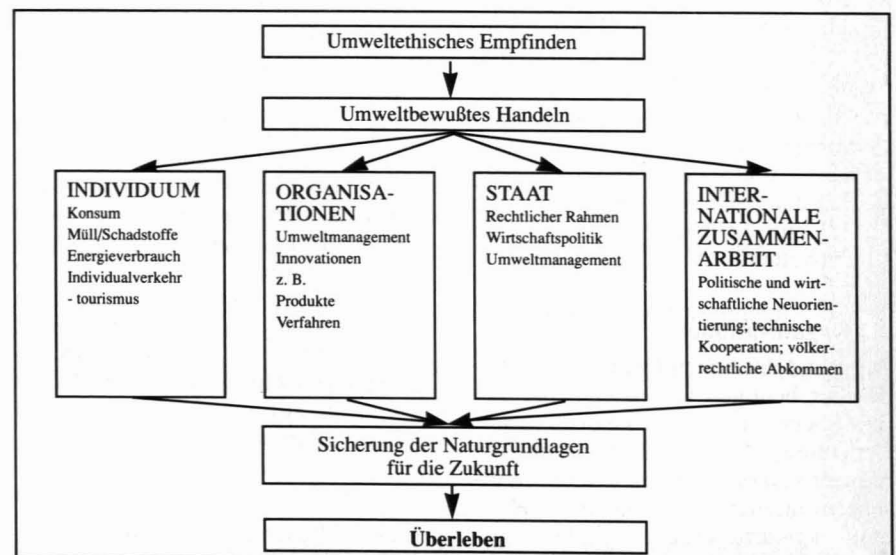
Umweltethisches Empfinden

Umweltbewußtes Handeln

INDIVIDUUM
Konsum
Müll/Schadstoffe
Energieverbrauch
Individualverkehr
- tourismus

ORGANISATIONEN
Umweltmanagement
Innovationen
z. B.
Produkte
Verfahren

STAAT
Rechtlicher Rahmen
Wirtschaftspolitik
Umweltmanagement

INTERNATIONALE ZUSAMMENARBEIT
Politische und wirtschaftliche Neuorientierung; technische Kooperation; völkerrechtliche Abkommen

Sicherung der Naturgrundlagen für die Zukunft

Überleben